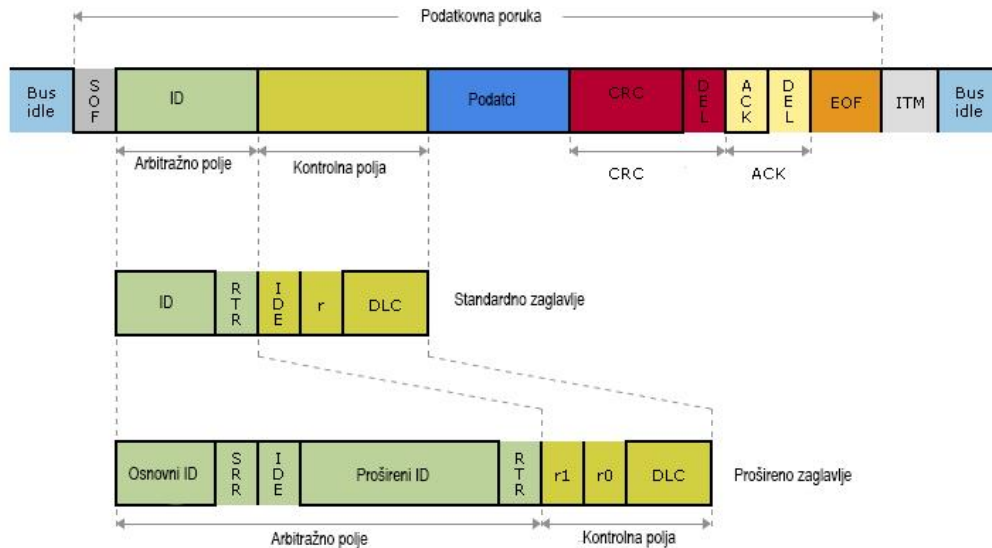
Podatkovna poruka

Bus idle

SOF

ID

Podatci

CRC

DEL

ACK

DEL

EOF

ITM

Bus idle

Arbitražno polje

Kontrolna polja

CRC

ACK

ID

RTR

IDE

r

DLC

Standardno zaglavlje

Osnovni ID

SRR

IDE

Prošireni ID

RTR

r1

r0

DLC

Prošireno zaglavlje

Arbitražno polje

Kontrolna polja